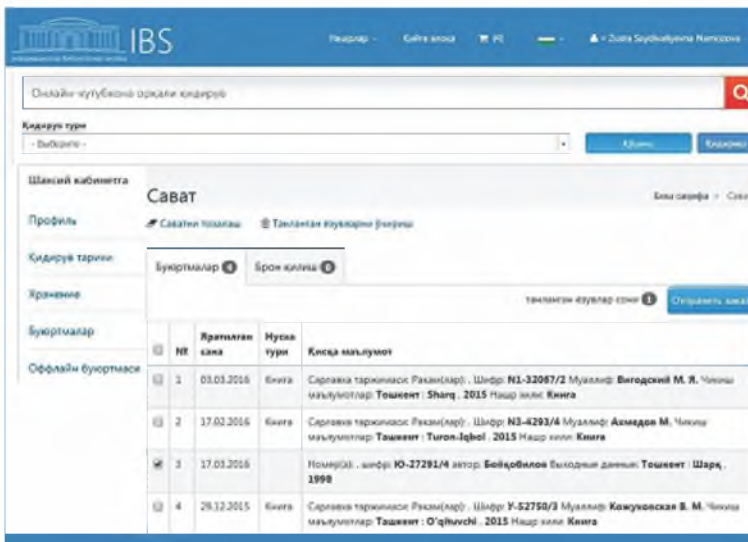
IBS

Ресурслар · Қайта алоқа · RU · Zulfia Saydkasimovna Namozova

Онлайн-кутубхона орқали қидириш

Қидириш тури

- Выберите -

Кенгайтирилган · Қидириш

Шахсий кабинетга

Профиль

Қидирув тарихи

Хранение

Буюртмалар

Оффлайн буюртмаси

Сават

Бош саҳифа > Сав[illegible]

Саватни тозалаш · Танланган ёзувларни ўчириш

Буюртмалар 0 · Брон қилиш 0

танланган ёзувлар сони 0 · Отправить зака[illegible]

| | № | Яратилган сана | Нусха тури | Қисқа маълумот |
|---|---|---|---|---|
| | 1 | 03.03.2016 | Книга | Сарлавҳа таржимаси: Рақам(лар): . Шифр: N1-32067/2 Муаллиф: Вигодский М. Я. Чиқиш маълумотлар: Тошкент : Sharq , 2015 Нашр жили: Книга |
| | 2 | 17.02.2016 | Книга | Сарлавҳа таржимаси: Рақам(лар): . Шифр: N3-4293/4 Муаллиф: Ахмедов М. Чиқиш маълумотлар: Тошкент : Turon-Iqbol , 2015 Нашр жили: Книга |
| | 3 | 17.03.2016 | | Номер(а): . шифр: Ю-27291/4 автор: Бойқобилов Выходные данные: Тошкент : Шарқ , 1998 |
| | 4 | 29.12.2015 | Книга | Сарлавҳа таржимаси: Рақам(лар): . Шифр: У-52750/3 Муаллиф: Кожуховская В. М. Чиқиш маълумотлар: Тошкент : O'qituvchi , 2015 Нашр жили: Книга |